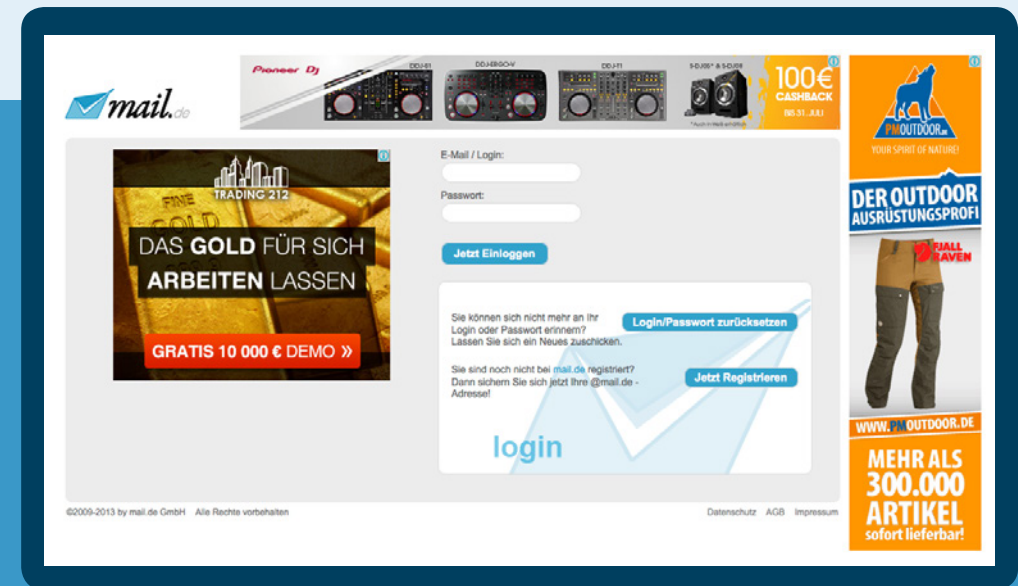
mail.de

Pioneer DJ

DDJ-S1

DDJ-ERGO-V

DDJ-T1

S-DJ05 & S-DJ08

100€ CASHBACK

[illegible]

PMOUTDOOR.DE

YOUR SPIRIT OF NATURE!

DER OUTDOOR AUSRÜSTUNGSPROFI

FJALL RAVEN

WWW.PMOUTDOOR.DE

MEHR ALS 300.000 ARTIKEL sofort lieferbar!

TRADING 212

FINE GOLD

DAS GOLD FÜR SICH ARBEITEN LASSEN

GRATIS 10 000 € DEMO »

E-Mail / Login:

Passwort:

Jetzt Einloggen

Sie können sich nicht mehr an Ihr Login oder Passwort erinnern? Lassen Sie sich ein Neues zuschicken.

Login/Passwort zurücksetzen

Sie sind noch nicht bei mail.de registriert? Dann sichern Sie sich jetzt Ihre @mail.de - Adresse!

Jetzt Registrieren

login

©2009-2013 by mail.de GmbH Alle Rechte vorbehalten

Datenschutz AGB Impressum